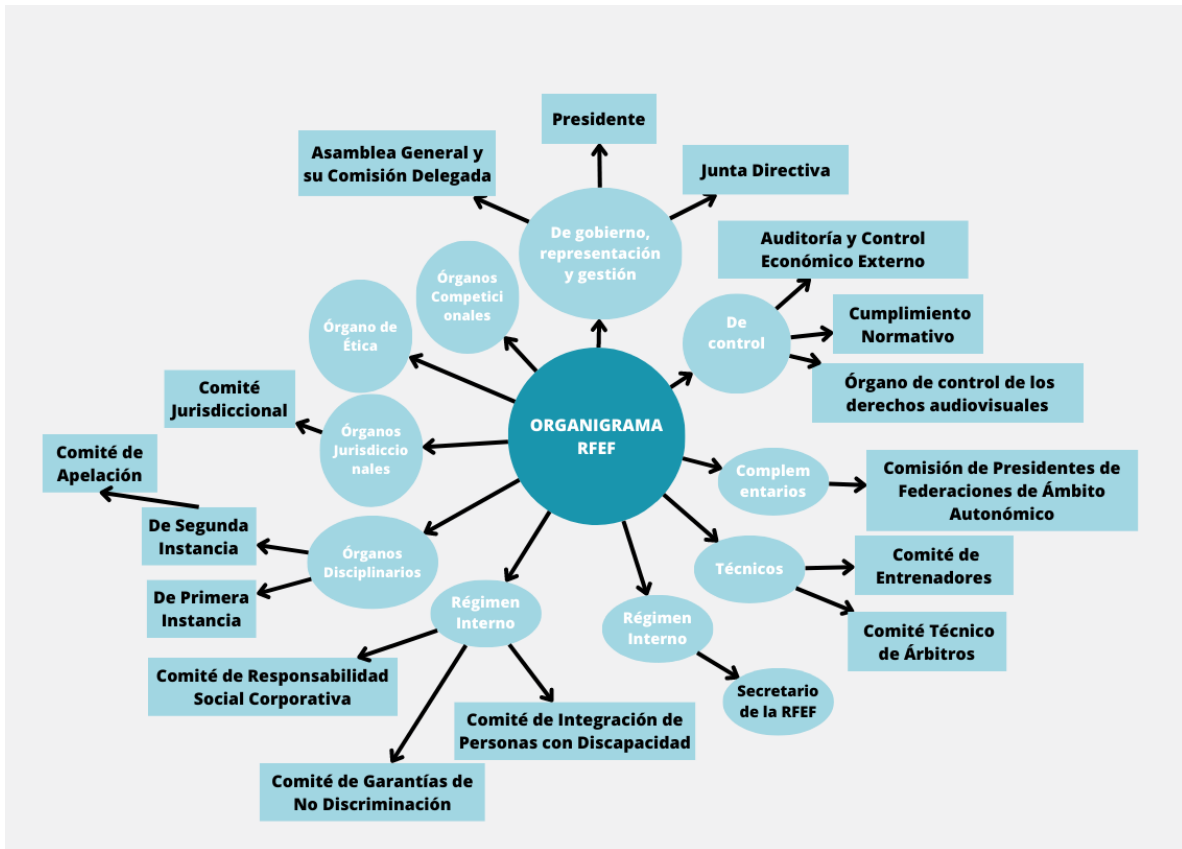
ORGANIGRAMA RFEF

De gobierno, representación y gestión

Presidente

Asamblea General y su Comisión Delegada

Junta Directiva

De control

Auditoría y Control Económico Externo

Cumplimiento Normativo

Órgano de control de los derechos audiovisuales

Complementarios

Comisión de Presidentes de Federaciones de Ámbito Autonómico

Técnicos

Comité de Entrenadores

Comité Técnico de Árbitros

Régimen Interno

Secretario de la RFEF

Régimen Interno

Comité de Responsabilidad Social Corporativa

Comité de Integración de Personas con Discapacidad

Comité de Garantías de No Discriminación

Órganos Disciplinarios

De Segunda Instancia

De Primera Instancia

Comité de Apelación

Órganos Jurisdiccionales

Comité Jurisdiccional

Órgano de Ética

Órganos Competicionales